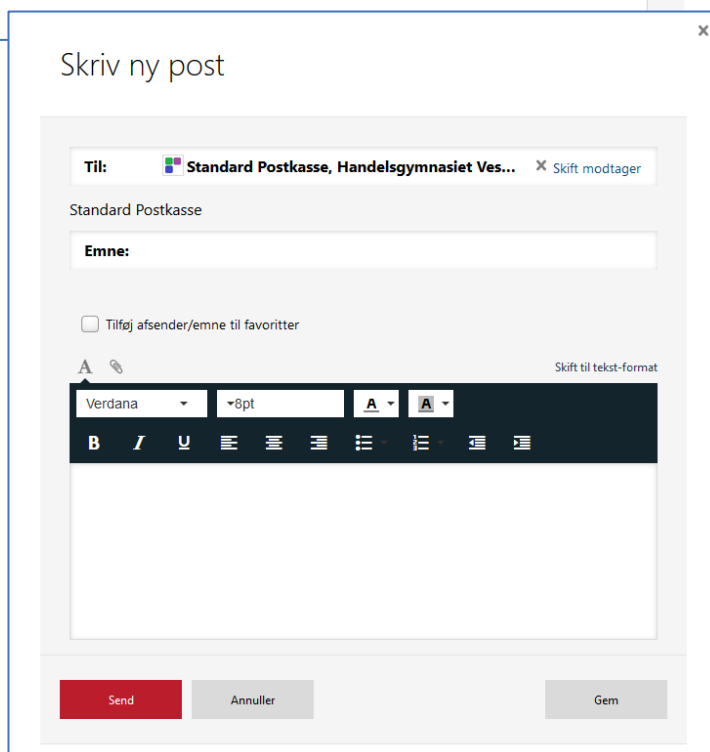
Skriv ny post

×

Til: Standard Postkasse, Handelsgymnasiet Ves... × Skift modtager

Standard Postkasse

Emne:

Tilføj afsender/emne til favoritter

A

Skift til tekst-format

Verdana

8pt

A

A

B I U

Send

Annuller

Gem